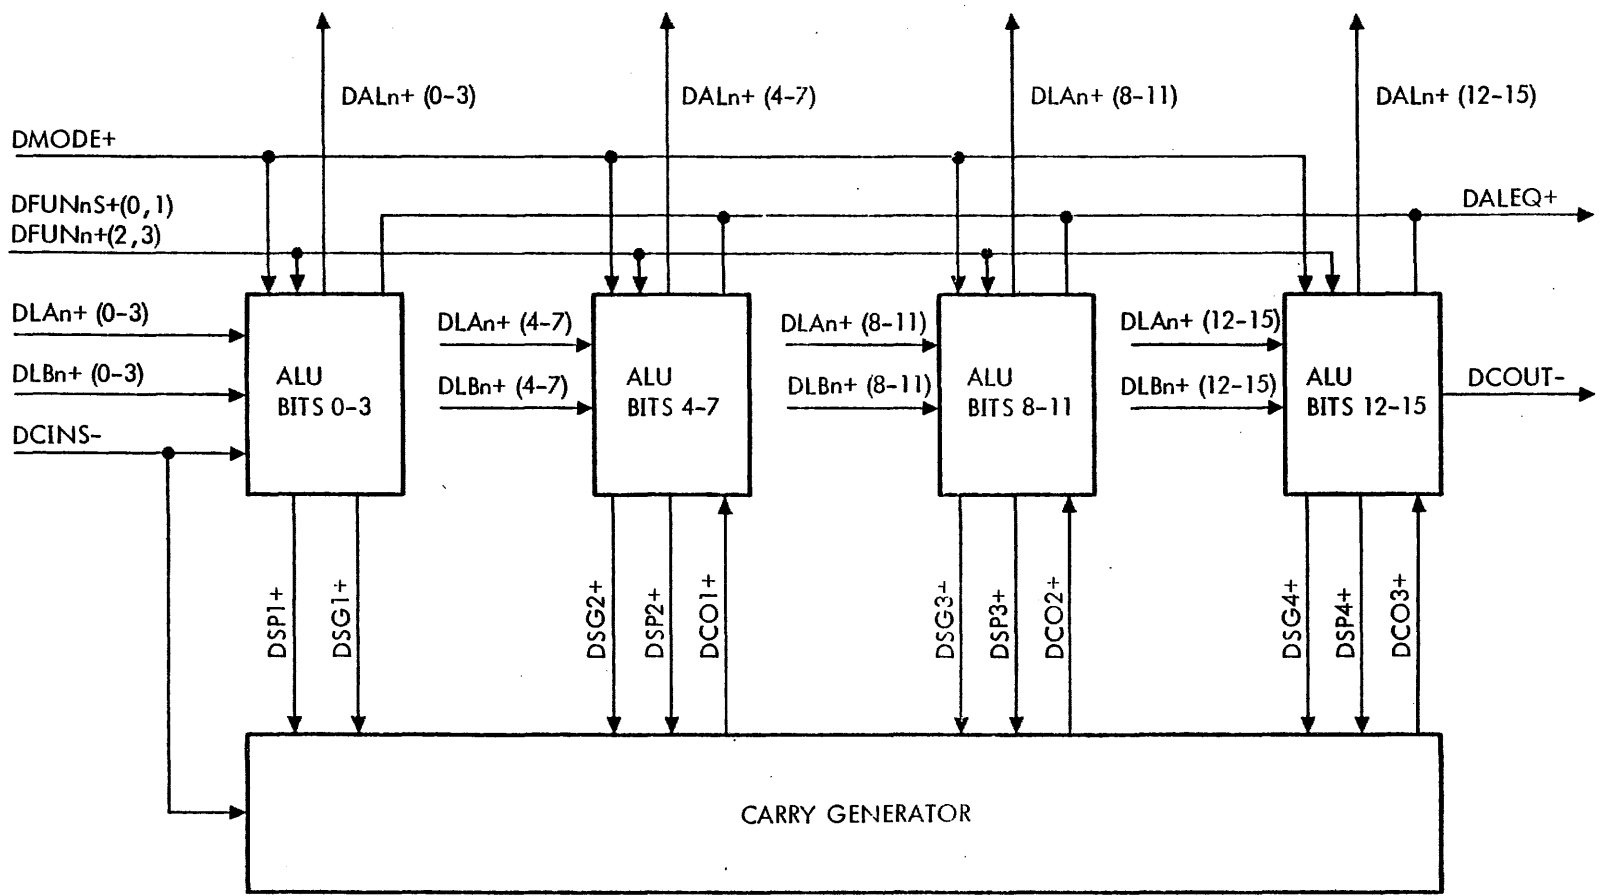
DALn+ (0-3)

DALn+ (4-7)

DLAn+ (8-11)

DALn+ (12-15)

DMODE+

DFUNnS+(0,1)

DFUNn+(2,3)

DALEQ+

DLAn+ (0-3)

DLBn+ (0-3)

DCINS-

ALU
BITS 0-3

DLAn+ (4-7)

DLBn+ (4-7)

ALU
BITS 4-7

DLAn+ (8-11)

DLBn+ (8-11)

ALU
BITS 8-11

DLAn+ (12-15)

DLBn+ (12-15)

ALU
BITS 12-15

DCOUT-

DSP1+

DSG1+

DSG2+

DSP2+

DCO1+

DSG3+

DSP3+

DCO2+

DSG4+

DSP4+

DCO3+

CARRY GENERATOR